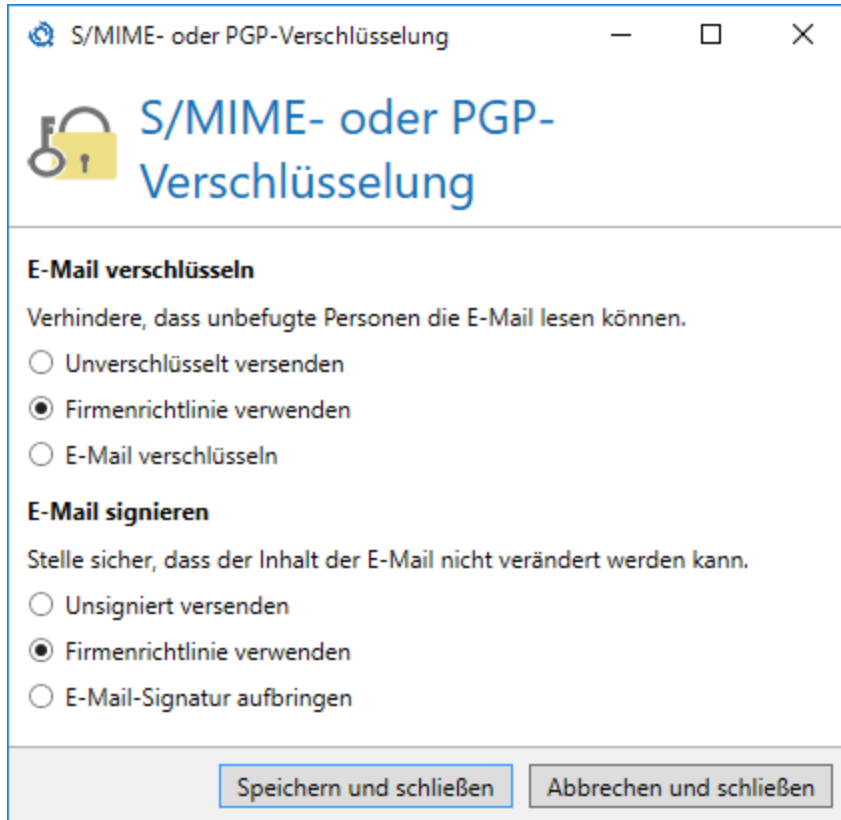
S/MIME- oder PGP-Verschlüsselung

S/MIME- oder PGP-Verschlüsselung

**E-Mail verschlüsseln**

Verhindere, dass unbefugte Personen die E-Mail lesen können.

Unverschlüsselt versenden

Firmenrichtlinie verwenden

E-Mail verschlüsseln

**E-Mail signieren**

Stelle sicher, dass der Inhalt der E-Mail nicht verändert werden kann.

Unsigniert versenden

Firmenrichtlinie verwenden

E-Mail-Signatur aufbringen

Speichern und schließen

Abbrechen und schließen